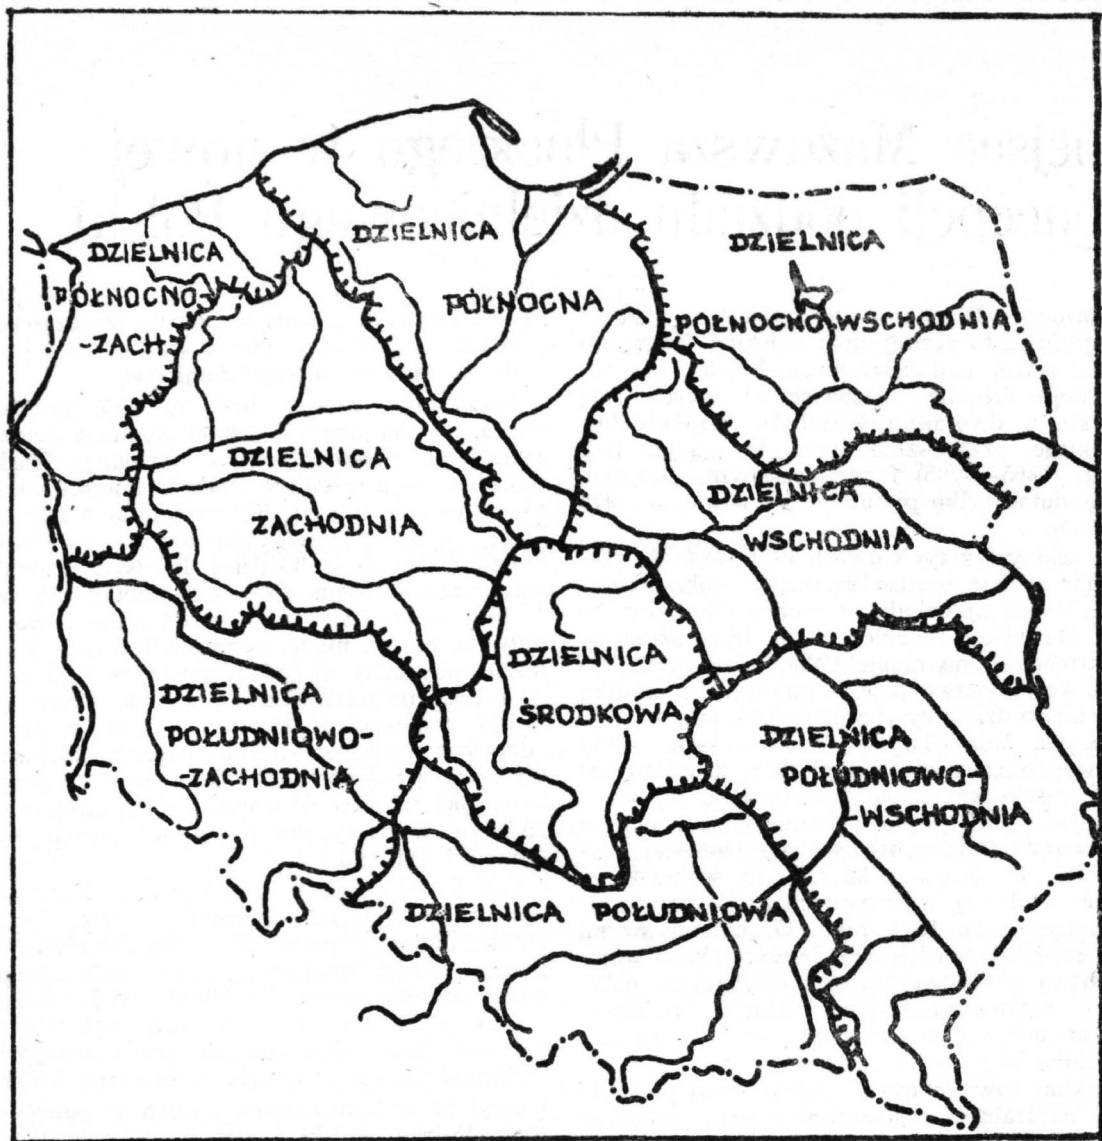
DZIELNICA PÓŁNOCNO-ZACH.

DZIELNICA PÓŁNOCNA

DZIELNICA PÓŁNOCNO-WSCHODNIA

DZIELNICA ZACHODNIA

DZIELNICA WSCHODNIA

DZIELNICA ŚRODKOWA

DZIELNICA POŁUDNIOWO-ZACHODNIA

DZIELNICA POŁUDNIOWO-WSCHODNIA

DZIELNICA POŁUDNIOWA